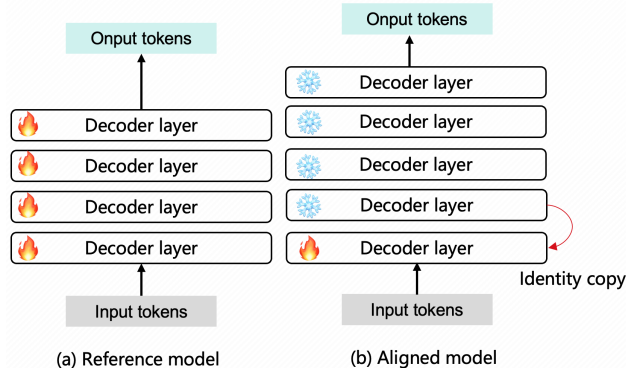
Onput tokens

Decoder layer

Decoder layer

Decoder layer

Decoder layer

Input tokens

(a) Reference model

Onput tokens

Decoder layer

Decoder layer

Decoder layer

Decoder layer

Decoder layer

Identity copy

Input tokens

(b) Aligned model